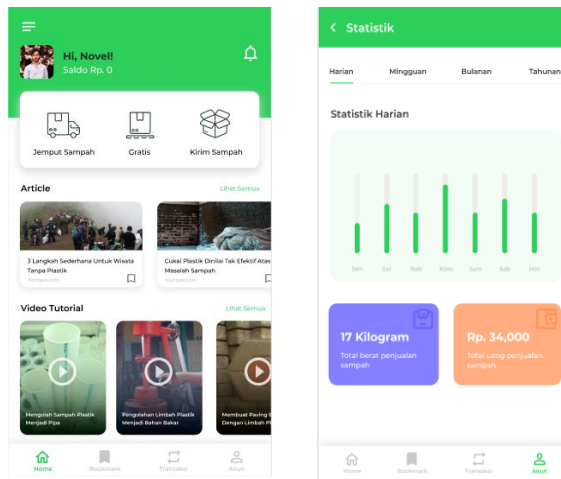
Hi, Novel!
Saldo Rp. 0

Jemput Sampah
Gratis
Kirim Sampah

Article
Lihat Semua

3 Langkah Sederhana Untuk Wisata Tanpa Plastik
Kompas.com

Cukai Plastik Dinilai Tak Efektif Atasi Masalah Sampah
Kompas.com

Video Tutorial
Lihat Semua

Mengolah Sampah Plastik Menjadi Pipa

Pengolahan Limbah Plastik Menjadi Bahan Bakar

Membuat Paving Blok Dengan Limbah Plastik

Home
Bookmark
Transaksi
Akun

Statistik

Harian
Mingguan
Bulanan
Tahunan

Statistik Harian

Sen
Sel
Rab
Kam
Jum
Sab
Min

17 Kilogram
Total berat penjualan sampah

Rp. 34,000
Total uang penjualan sampah

Home
Bookmark
Transaksi
Akun